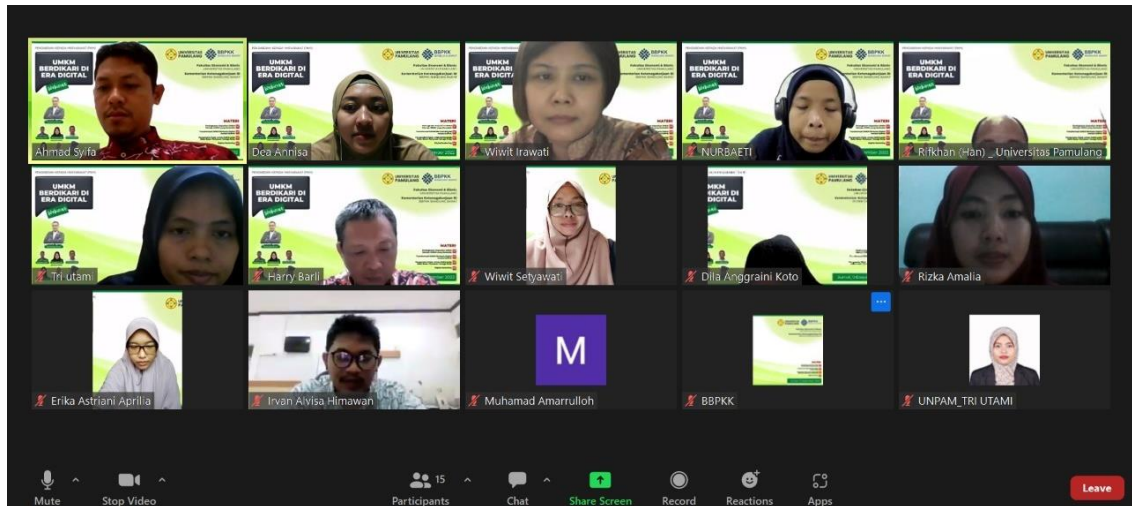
UMKM BERDIKARI DI ERA DIGITAL

Ahmad Syifa

Dea Annisa

Wiwit Irawati

NURBAETI

Rifkhan (Han) _Universitas Pamulang

Tri utam

Harry Barli

Wiwit Setyawati

Dlla Anggraini Koto

Rizka Amalia

Erika Astriani Aprilia

Irvan Alvisa Himawan

M

Muhamad Amarrulloh

BBPKK

UNPAM_TRI UTAMI

Mute

Stop Video

15

Participants

Chat

Share Screen

Record

Reactions

Apps

Leave